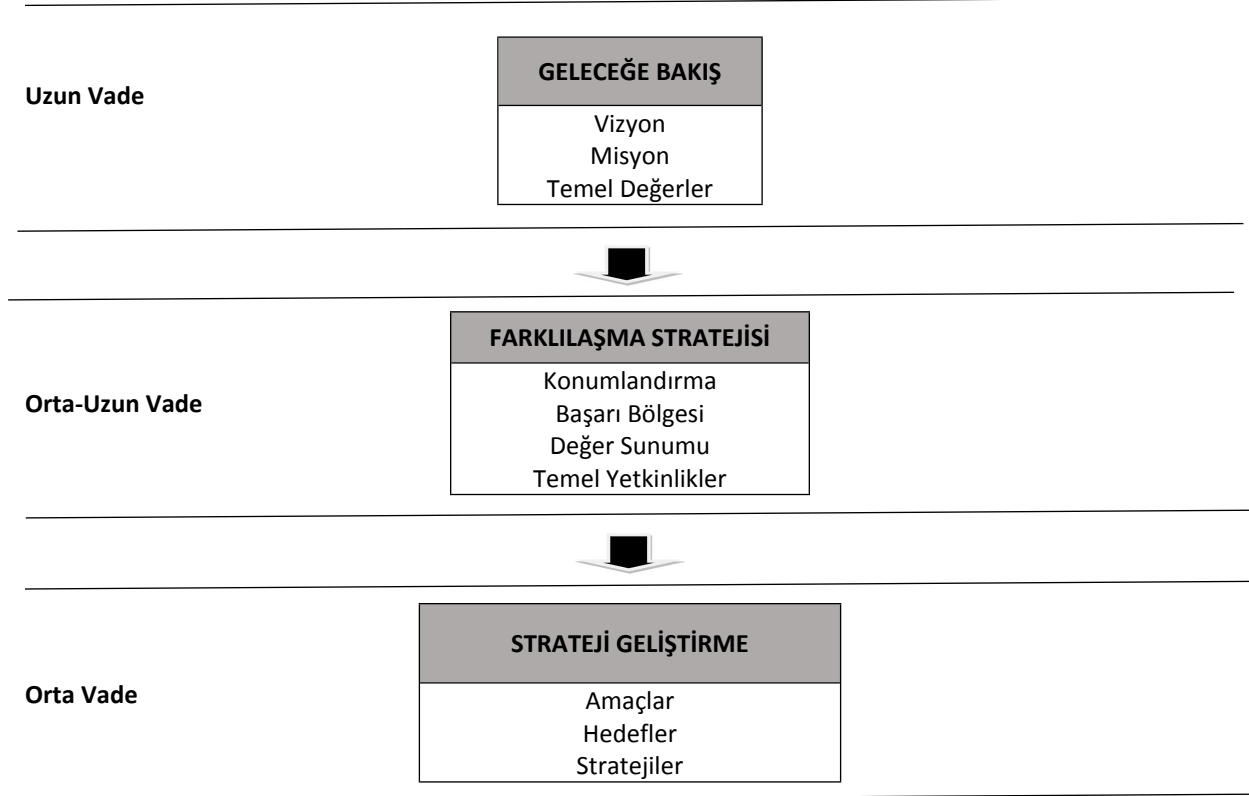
Uzun Vade

GELECEĞE BAKIŞ

Vizyon
Misyon
Temel Değerler

Orta-Uzun Vade

FARKLILAŞMA STRATEJİSİ

Konumlandırma
Başarı Bölgesi
Değer Sunumu
Temel Yetkinlikler

Orta Vade

STRATEJİ GELİŞTİRME

Amaçlar
Hedefler
Stratejiler